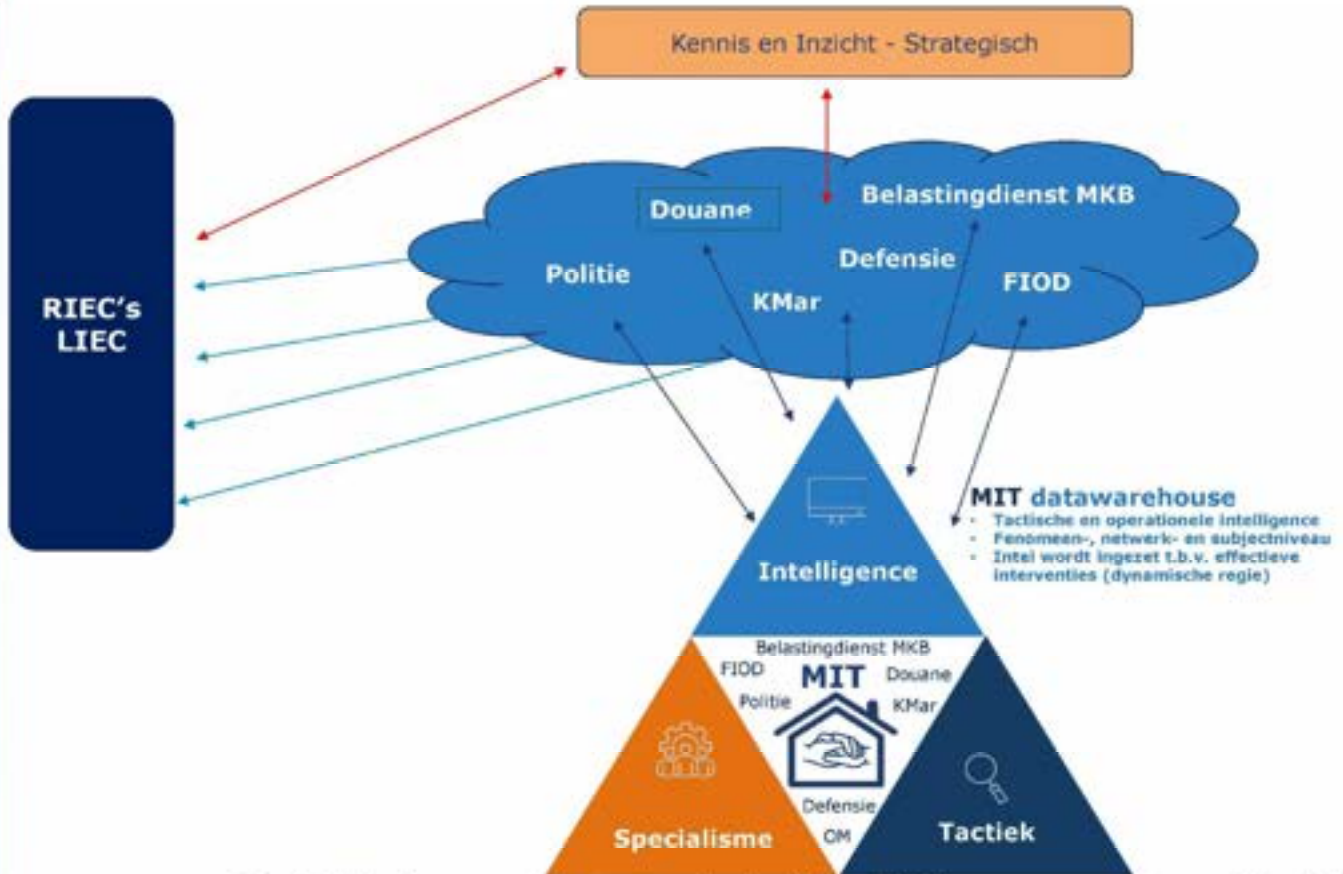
Kennis en Inzicht - Strategisch

RIEC's
LIEC

Douane
Belastingdienst MKB
Politie
Defensie
KMar
FIOD

MIT datawarehouse
- Tactische en operationele intelligence
- Fenomeen-, netwerk- en subjectniveau
- Intel wordt ingezet t.b.v. effectieve interventies (dynamische regie)

Intelligence

Belastingdienst MKB
FIOD
Douane
Politie
MIT
KMar
Defensie
OM

Specialisme
Tactiek